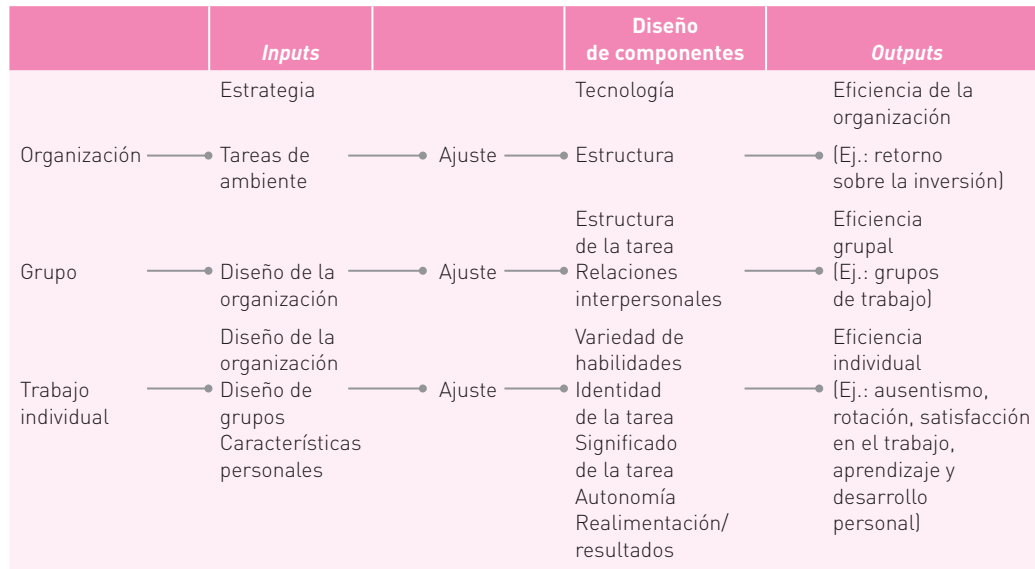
|  | *Inputs* |  | Diseño de componentes | *Outputs* |
|---|---|---|---|---|
| Organización | Estrategia Tareas de ambiente | Ajuste | Tecnología Estructura | Eficiencia de la organización (Ej.: retorno sobre la inversión) |
| Grupo | Diseño de la organización | Ajuste | Estructura de la tarea Relaciones interpersonales | Eficiencia grupal (Ej.: grupos de trabajo) |
| Trabajo individual | Diseño de la organización Diseño de grupos Características personales | Ajuste | Variedad de habilidades Identidad de la tarea Significado de la tarea Autonomía Realimentación/ resultados | Eficiencia individual (Ej.: ausentismo, rotación, satisfacción en el trabajo, aprendizaje y desarrollo personal) |